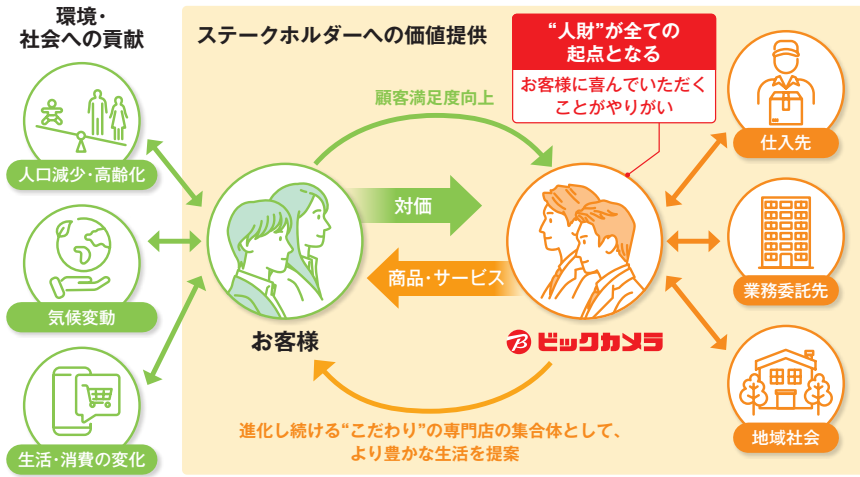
環境・
社会への貢献

人口減少・高齢化

気候変動

生活・消費の変化

ステークホルダーへの価値提供

“人財”が全ての
起点となる

お客様に喜んでいただく
ことがやりがい

顧客満足度向上

対価

商品・サービス

お客様

ビックカメラ

進化し続ける“こだわり”の専門店の集合体として、
より豊かな生活を提案

仕入先

業務委託先

地域社会